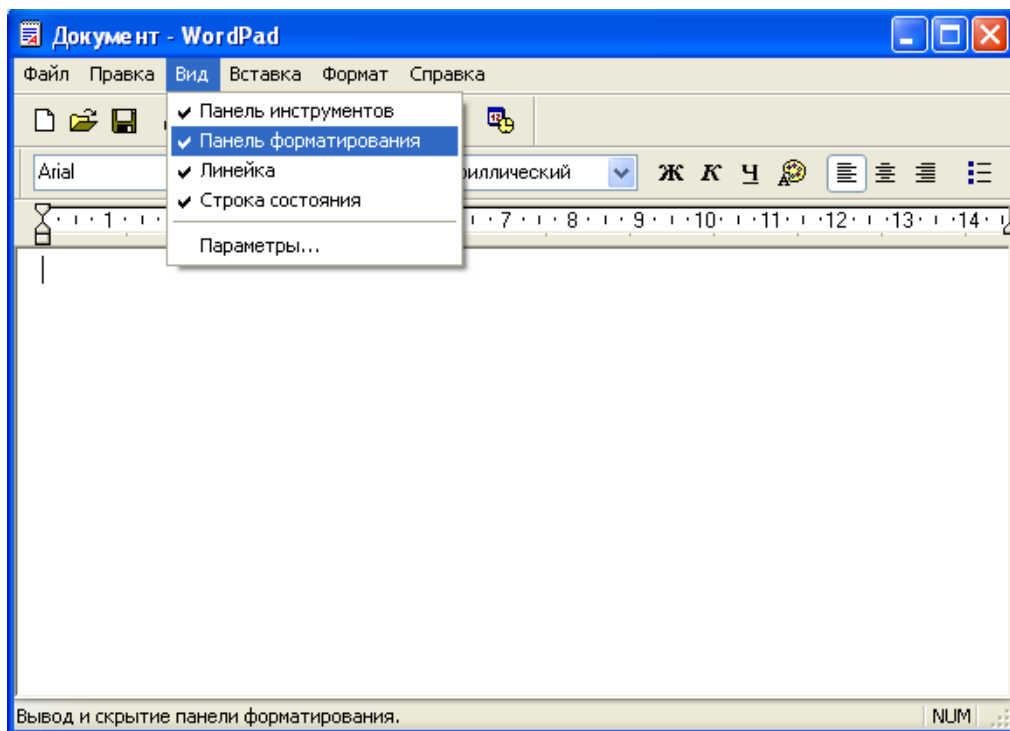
Документ - WordPad

Файл Правка Вид Вставка Формат Справка

✔ Панель инструментов
✔ Панель форматирования
✔ Линейка
✔ Строка состояния
Параметры...

Arial

риллический

Ж К Ч

1 7 8 9 10 11 12 13 14

Вывод и скрытие панели форматирования.

NUM